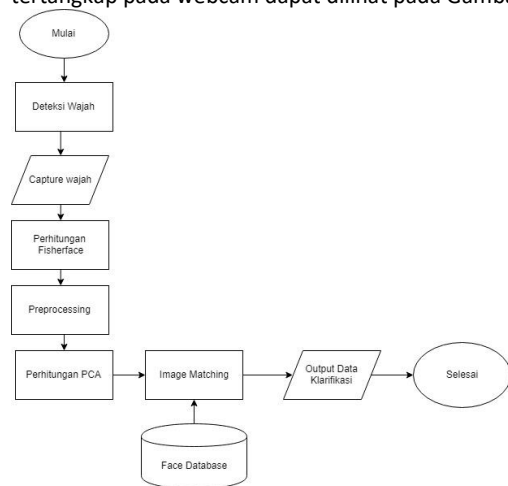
tertangkap pada webcam dapat dilihat pada Gamb

Mulai

Deteksi Wajah

Capture wajah

Perhitungan Fisherface

Preprocessing

Perhitungan PCA

Image Matching

Output Data Klarifikasi

Selesai

Face Database